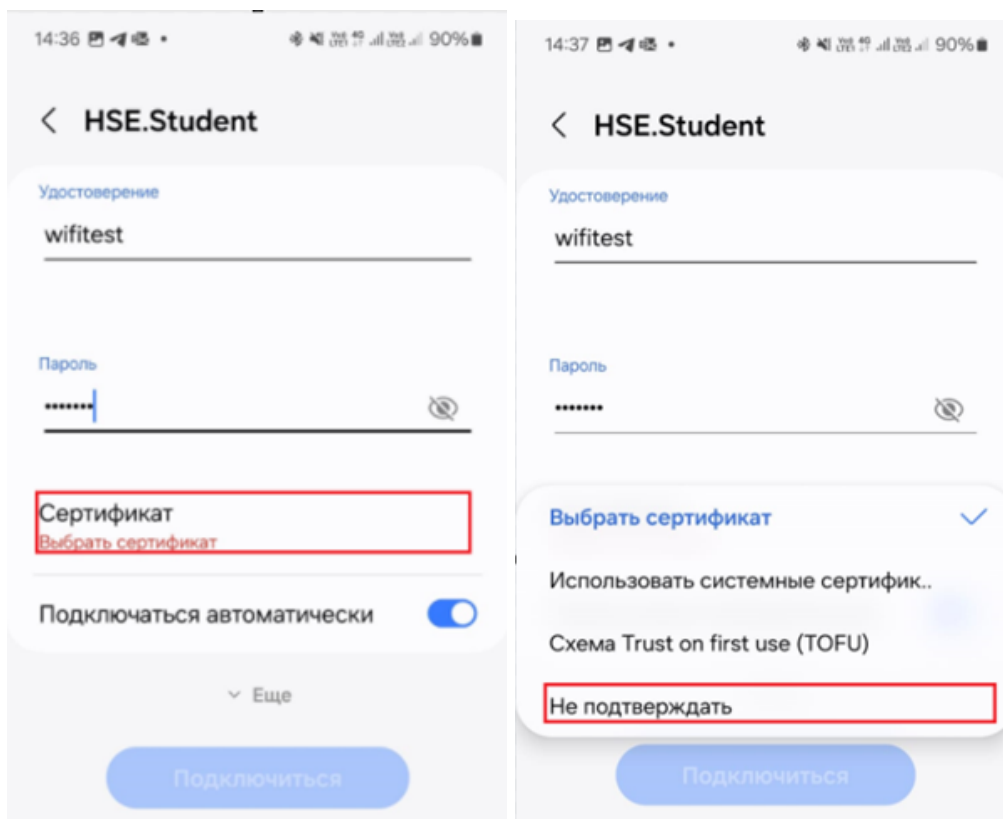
14:36 • 90%

HSE.Student

Удостоверение

wifitest

Пароль

•••••••

Сертификат

Выбрать сертификат

Подключаться автоматически

Еще

Подключиться

14:37 • 90%

HSE.Student

Удостоверение

wifitest

Пароль

•••••••

Выбрать сертификат

Использовать системные сертифик..

Схема Trust on first use (TOFU)

Не подтверждать

Подключиться